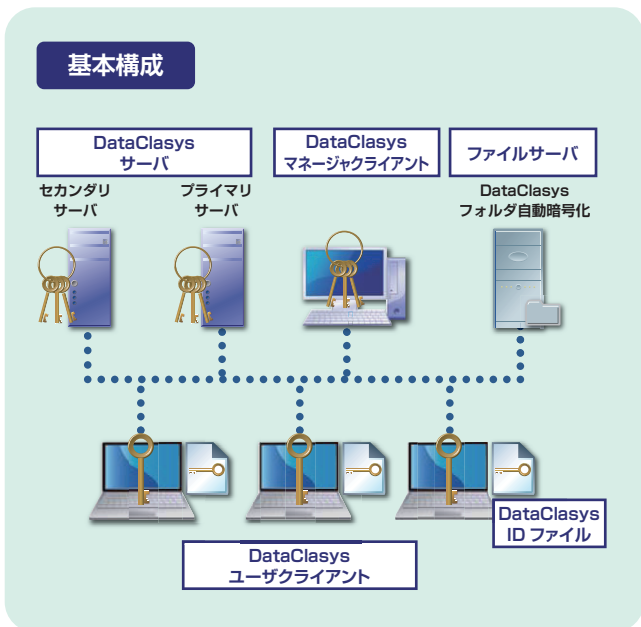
基本構成

DataClasys
サーバ

セカンダリ
サーバ

プライマリ
サーバ

DataClasys
マネージャクライアント

ファイルサーバ

DataClasys
フォルダ自動暗号化

DataClasys
ID ファイル

DataClasys
ユーザクライアント